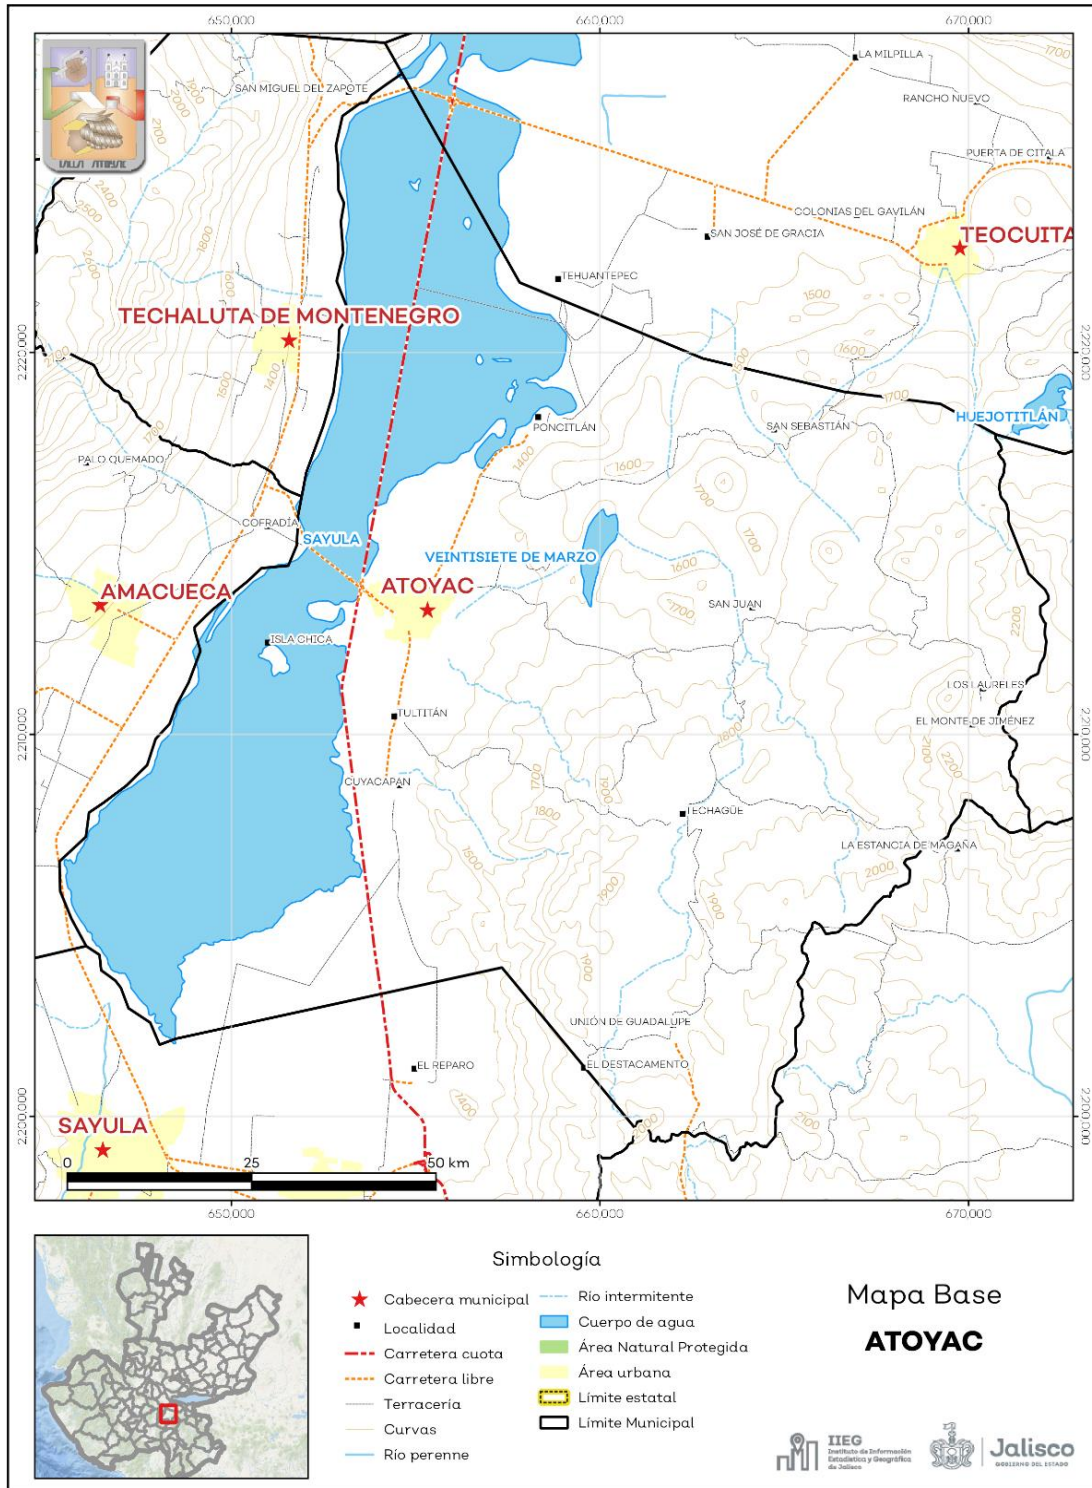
650,000
660,000
670,000

SAN MIGUEL DEL ZAPOTE
LA MILPILLA
RANCHO NUEVO
PUERTA DE CITALA
COLONIAS DEL GAVILÁN
SAN JOSÉ DE GRACIA
TEOCUITA
TEHUANTEPEC
TECHALUTA DE MONTENEGRO
1500
1600
1700
HUEJOTITLÁN
PONCITLÁN
SAN SEBASTIÁN
PALO QUEMADO
COFRADÍA
SAYULA
VEINTISIETE DE MARZO
AMACUECA
ATOYAC
SAN JUAN
ISLA CHICA
LOS LAURELES
EL MONTE DE JIMÉNEZ
TULTITÁN
CUYACAPAN
TECHAGÜE
LA ESTANCIA DE MAGAÑA
2000
UNIÓN DE GUADALUPE
EL REPARO
EL DESTACAMENTO
SAYULA
0
25
50 km

2,220,000
2,210,000
2,200,000

Simbología
Cabecera municipal
Localidad
Carretera cuota
Carretera libre
Terracería
Curvas
Río perenne
Río intermitente
Cuerpo de agua
Área Natural Protegida
Área urbana
Límite estatal
Límite Municipal

Mapa Base
ATOYAC

IIEG Instituto de Información Estadística y Geográfica de Jalisco
Jalisco GOBIERNO DEL ESTADO